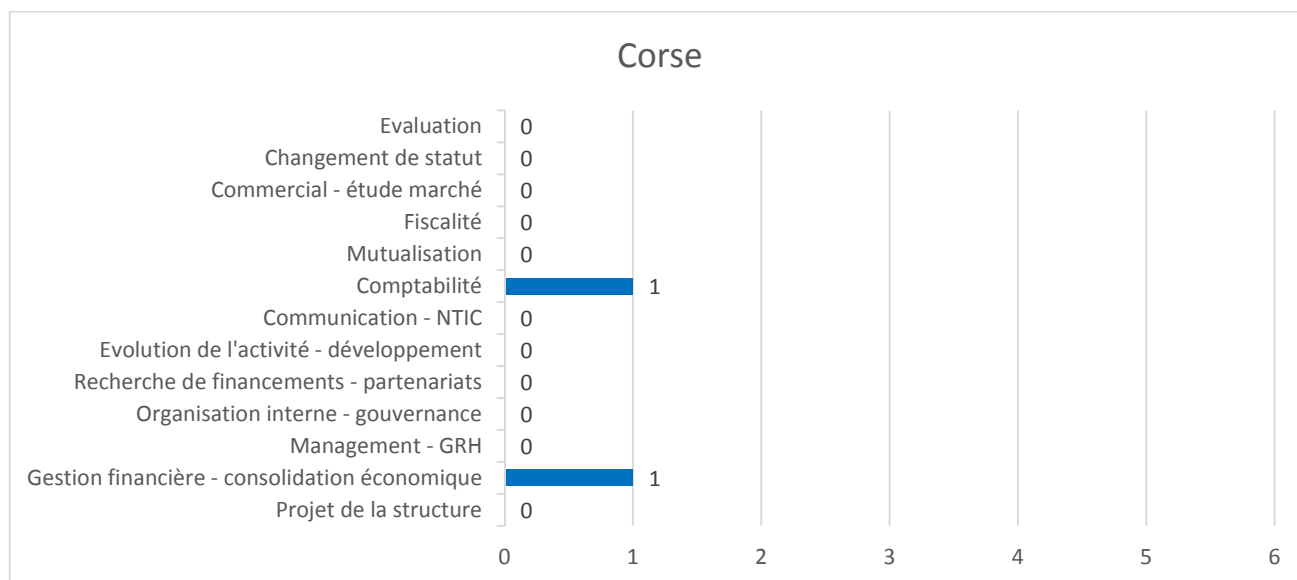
Corse

| | |
|---|---|
| Evaluation | 0 |
| Changement de statut | 0 |
| Commercial - étude marché | 0 |
| Fiscalité | 0 |
| Mutualisation | 0 |
| Comptabilité | 1 |
| Communication - NTIC | 0 |
| Evolution de l'activité - développement | 0 |
| Recherche de financements - partenariats | 0 |
| Organisation interne - gouvernance | 0 |
| Management - GRH | 0 |
| Gestion financière - consolidation économique | 1 |
| Projet de la structure | 0 |

0 1 2 3 4 5 6